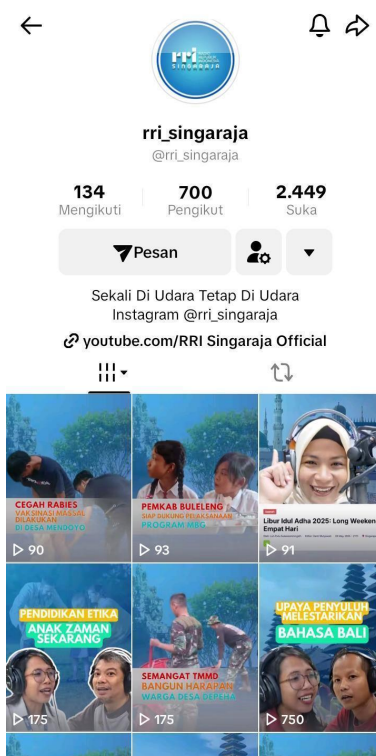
rri SINGARAJA

rri_singaraja
@rri_singaraja

134
Mengikuti

700
Pengikut

2.449
Suka

Pesan

Sekali Di Udara Tetap Di Udara
Instagram @rri_singaraja
youtube.com/RRI Singaraja Official

CEGAH RABIES
VAKSINASI MASSAL DILAKUKAN DI DESA MENGOYO
▷ 90

PEMKAB BULELENG SIAP DUKUNG PELAKSANAAN PROGRAM MBG
▷ 93

Libur Idul Adha 2025: Long Weeken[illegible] Empat Hari
▷ 91

PENDIDIKAN ETIKA ANAK ZAMAN SEKARANG
▷ 175

SEMANGAT TMMD BANGUN HARAPAN WARGA DESA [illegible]
▷ 175

UPAYA PENYULUH MELESTARIKAN BAHASA BALI
▷ 750